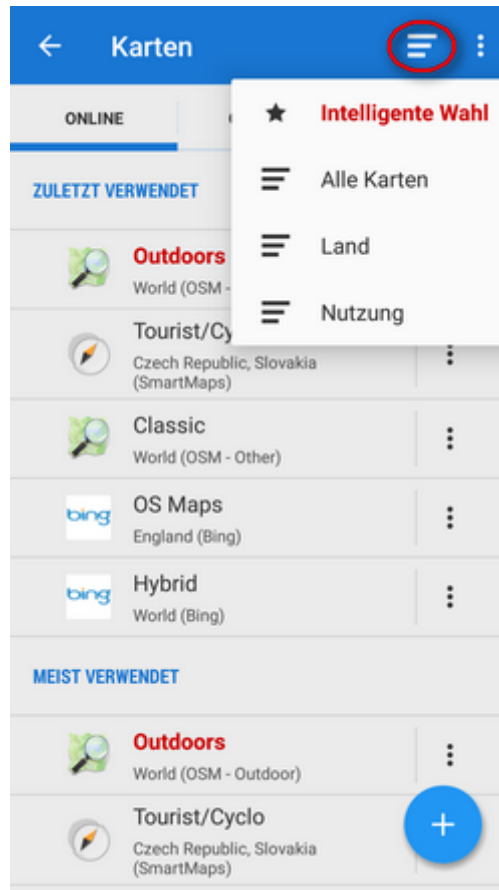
Karten

ONLINE

Intelligente Wahl

Alle Karten

Land

Nutzung

ZULETZT VERWENDET

Outdoors
World (OSM -

Tourist/Cyc
Czech Republic, Slovakia (SmartMaps)

Classic
World (OSM - Other)

bing
OS Maps
England (Bing)

bing
Hybrid
World (Bing)

MEIST VERWENDET

Outdoors
World (OSM - Outdoor)

Tourist/Cyclo
Czech Republic, Slovakia (SmartMaps)